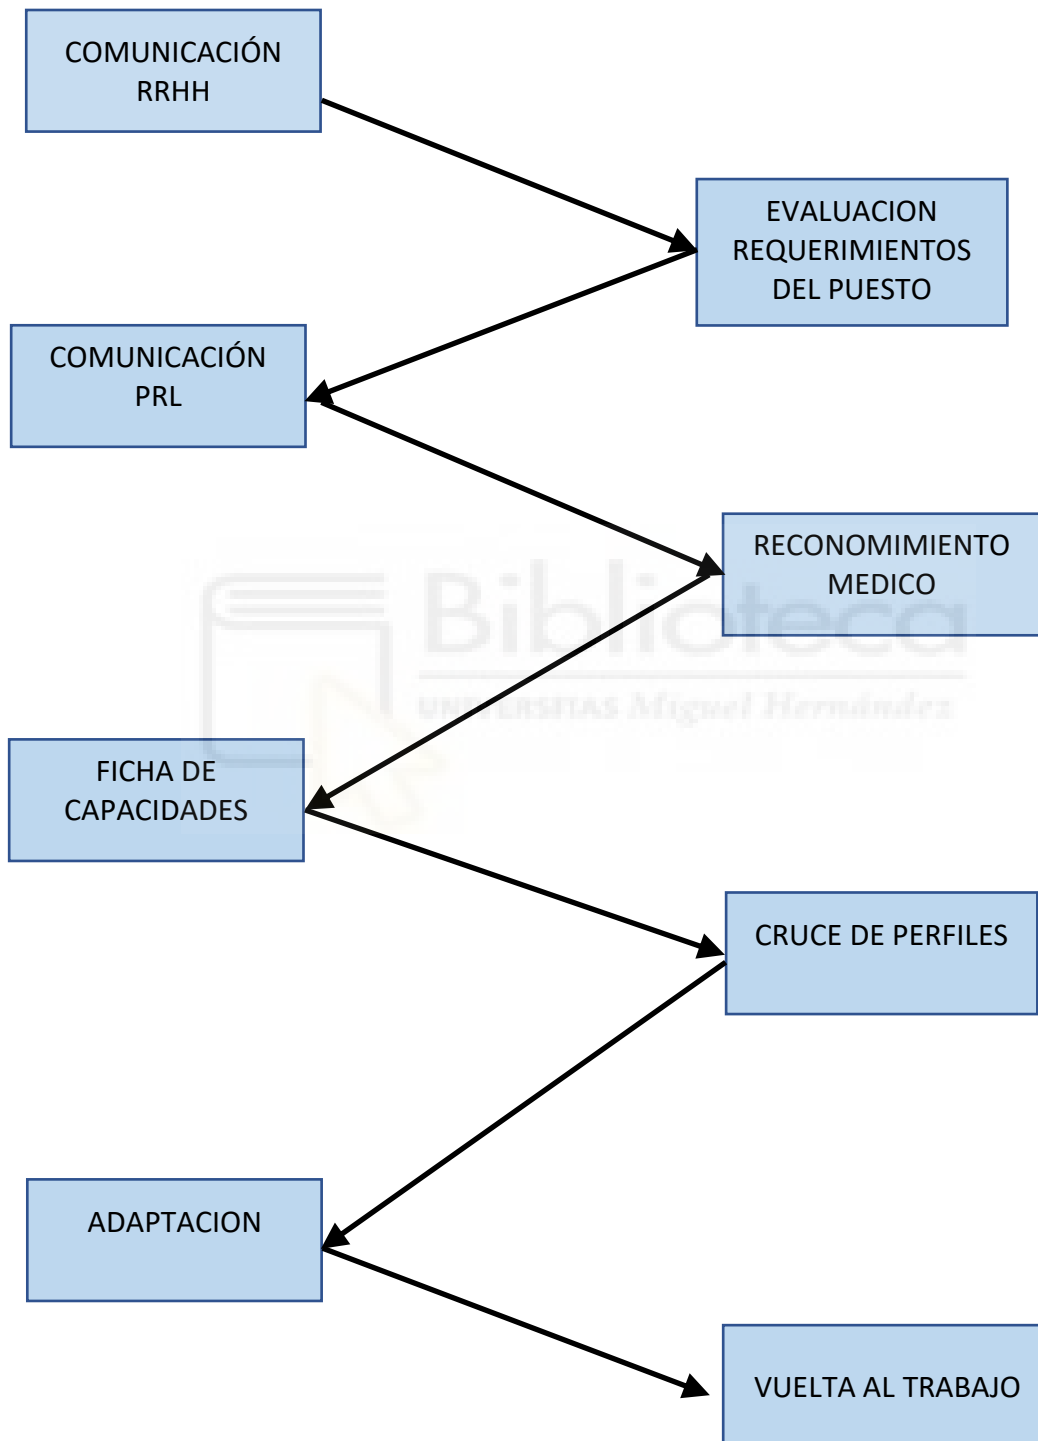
COMUNICACIÓN RRHH

EVALUACION REQUERIMIENTOS DEL PUESTO

COMUNICACIÓN PRL

RECONOMIMIENTO MEDICO

Biblioteca
UNIVERSITAS Miguel Hernández

FICHA DE CAPACIDADES

CRUCE DE PERFILES

ADAPTACION

VUELTA AL TRABAJO